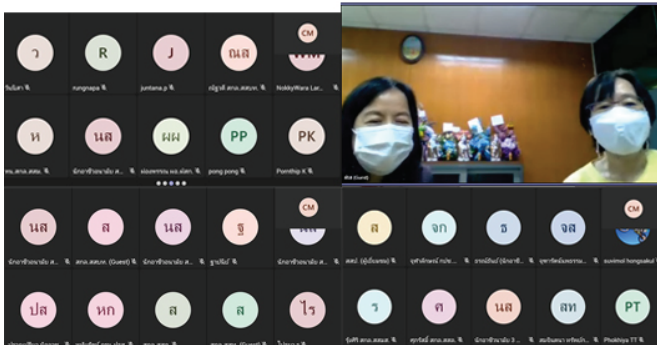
ว
R
J
ณล
CM
รินรดา
rungnapa
juntana.p
ณัฐวดี สกล.สสม.
NokkyWara Lar...
ห
นล
ผผ
PP
PK
สน.สกล.สสม.
นักวิชาการ...
ผ่องพรรณ
pong pong
Pornthip K
นล
ล
นล
ฐ
CM
นักวิชาการ...
สกล.สสม. (Guest)
นักวิชาการ...
ฐานิษฐ์
ปล
หก
ส
ส
ไร
ส
จก
ธ
จส
CM
สสม. (ผู้เยี่ยมชม)
ธ
ร
ศ
นล
สท
PT
Phakhiya TT